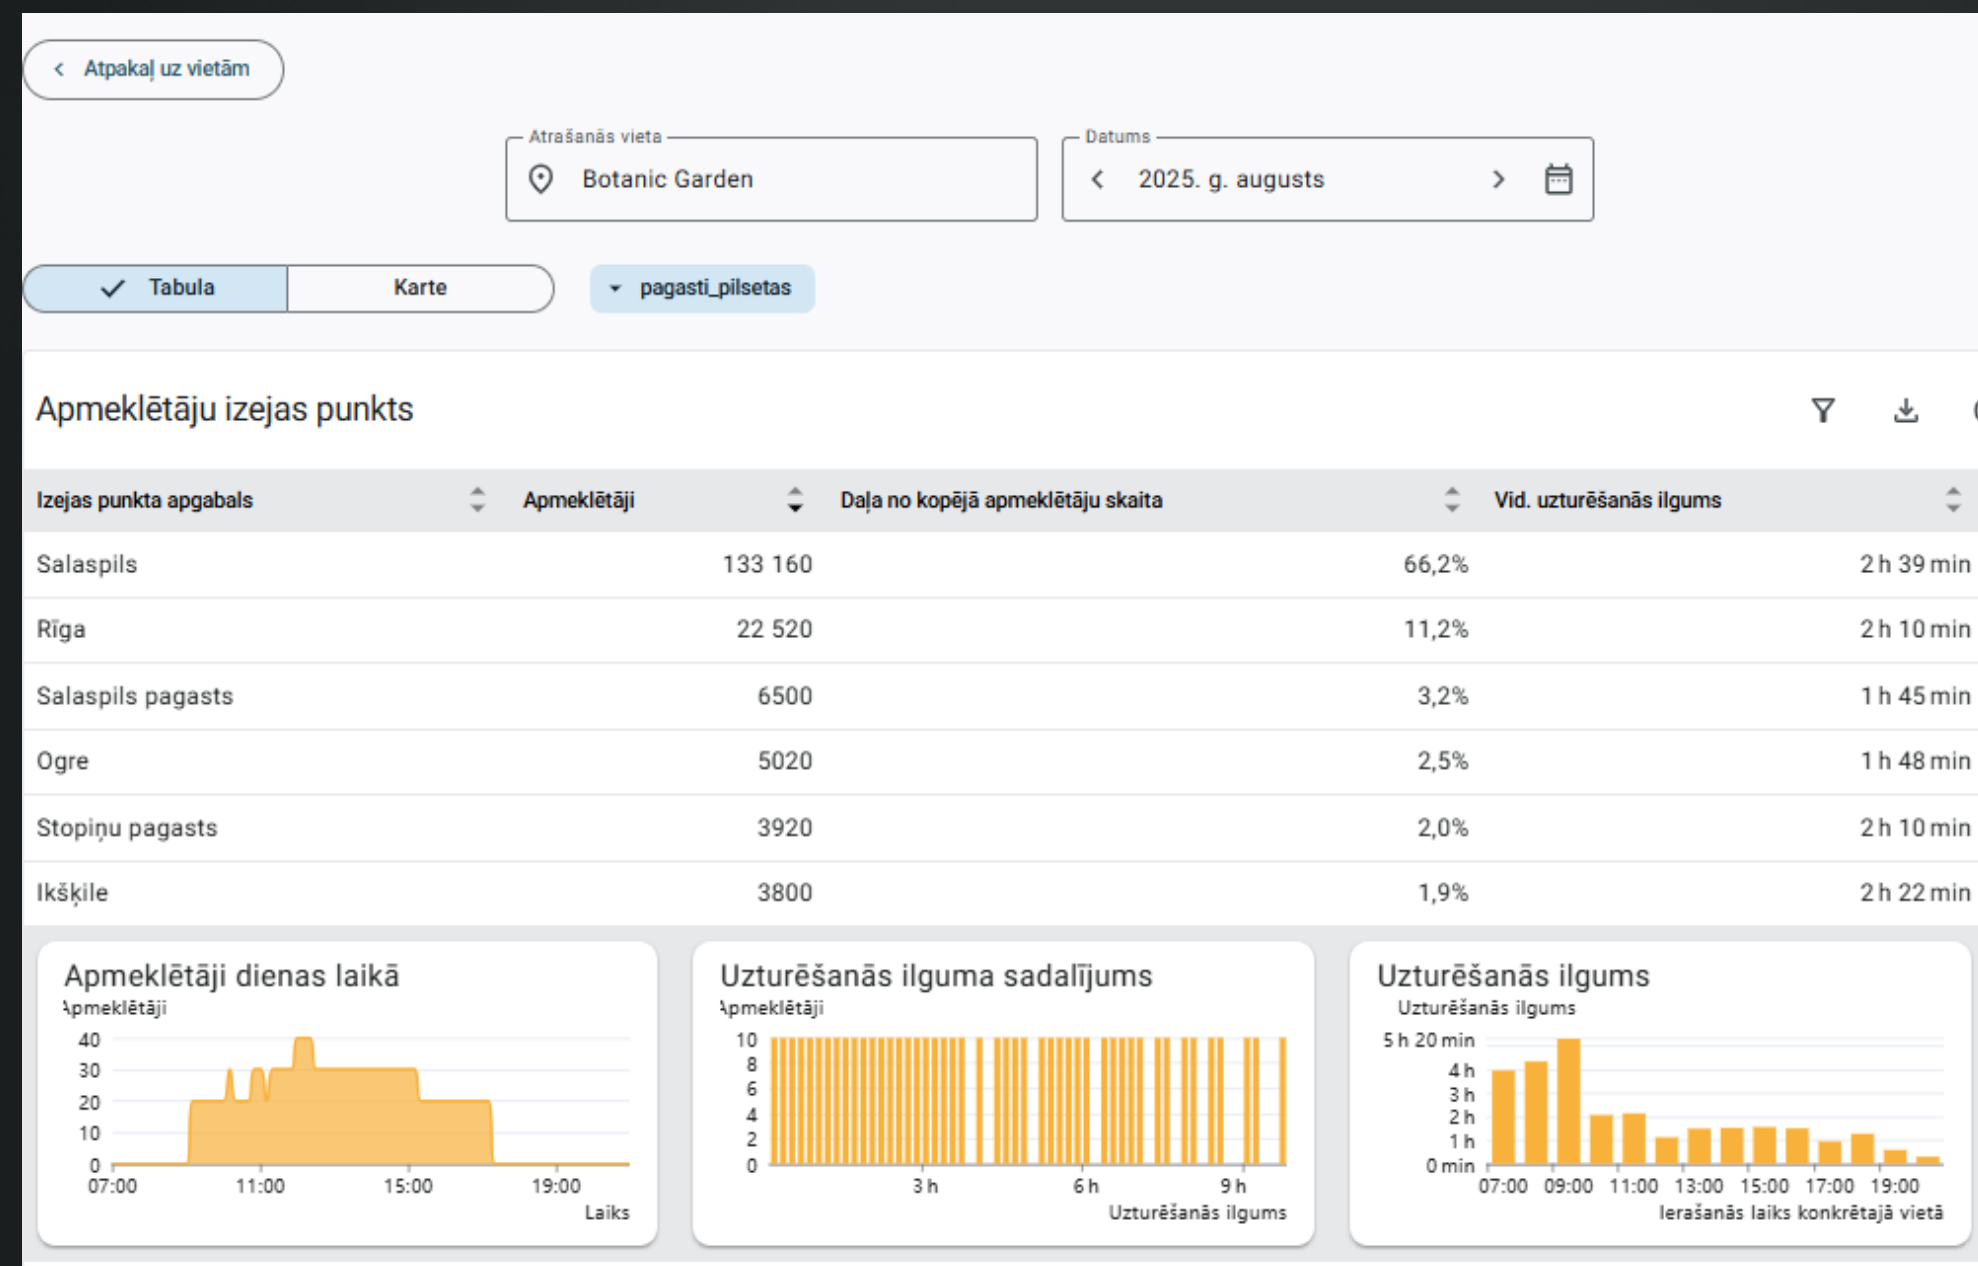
Atpakaļ uz vietām

Atrašanās vieta
Botanic Garden

Datums
2025. g. augusts

Tabula
Karte
pagasti_pilsetas

Apmeklētāju izejas punkts

| Izejas punkta apgabals | Apmeklētāji | Daļa no kopējā apmeklētāju skaita | Vid. uzturēšanās ilgums |
|---|---|---|---|
| Salaspils | 133 160 | 66,2% | 2 h 39 min |
| Rīga | 22 520 | 11,2% | 2 h 10 min |
| Salaspils pagasts | 6500 | 3,2% | 1 h 45 min |
| Ogre | 5020 | 2,5% | 1 h 48 min |
| Stopiņu pagasts | 3920 | 2,0% | 2 h 10 min |
| Ikšķile | 3800 | 1,9% | 2 h 22 min |

Apmeklētāji dienas laikā
Apmeklētāji
40
30
20
10
0
07:00 11:00 15:00 19:00
Laiks

Uzturēšanās ilguma sadalījums
Apmeklētāji
10
8
6
4
2
0
3 h 6 h 9 h
Uzturēšanās ilgums

Uzturēšanās ilgums
Uzturēšanās ilgums
5 h 20 min
4 h
3 h
2 h
1 h
0 min
07:00 09:00 11:00 13:00 15:00 17:00 19:00
Ierašanās laiks konkrētajā vietā